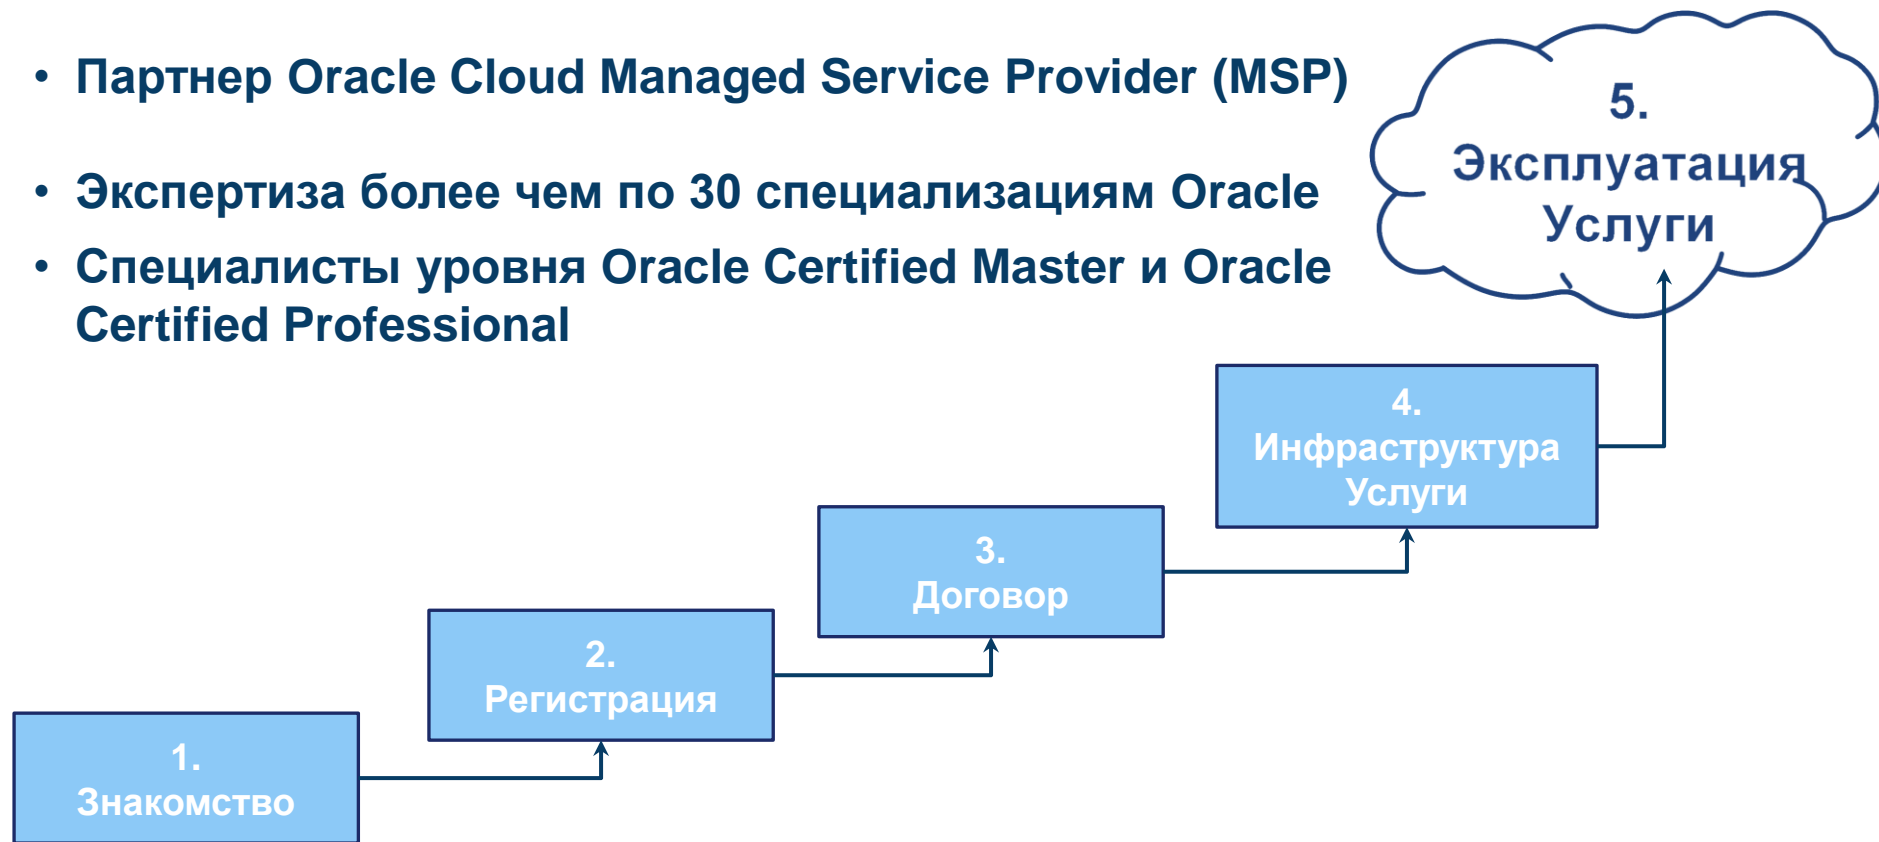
• Партнер Oracle Cloud Managed Service Provider (MSP)

• Экспертиза более чем по 30 специализациям Oracle

• Специалисты уровня Oracle Certified Master и Oracle Certified Professional

5.
Эксплуатация
Услуги

4.
Инфраструктура
Услуги

3.
Договор

2.
Регистрация

1.
Знакомство